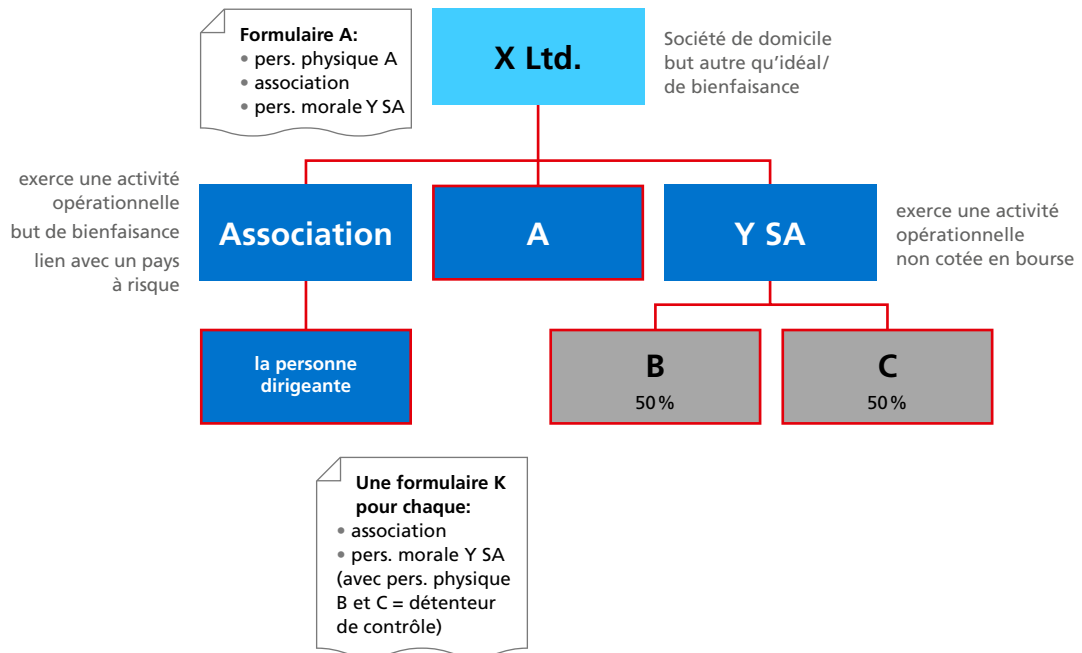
Formulaire A:
• pers. physique A
• association
• pers. morale Y SA

X Ltd.

Société de domicile
but autre qu'idéal/
de bienfaisance

exerce une activité opérationnelle
but de bienfaisance
lien avec un pays à risque

Association

A

Y SA

exerce une activité opérationnelle
non cotée en bourse

la personne dirigeante

B
50 %

C
50 %

Une formulaire K pour chaque:
• association
• pers. morale Y SA
(avec pers. physique B et C = détenteur de contrôle)